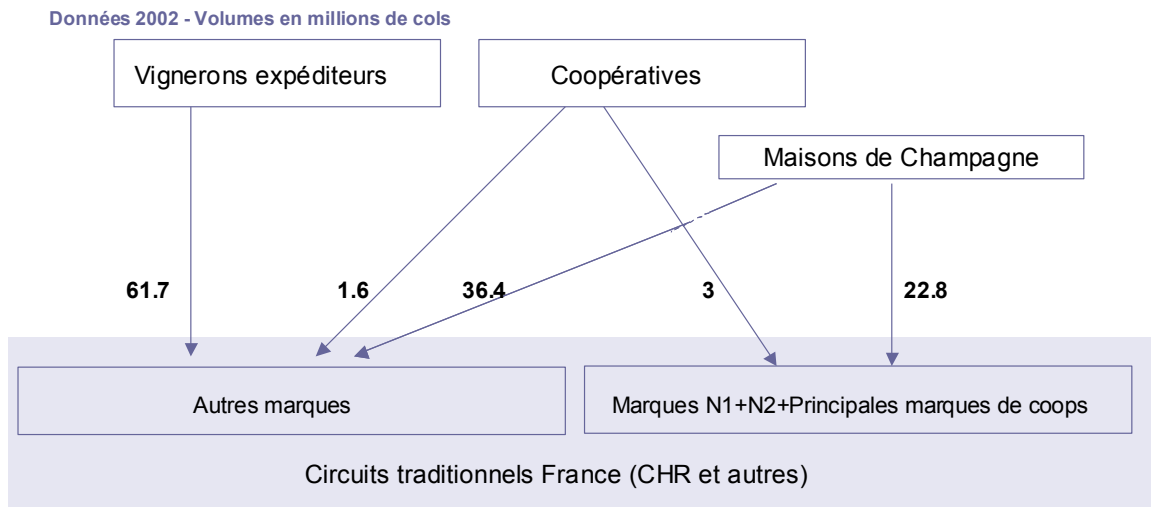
Données 2002 - Volumes en millions de cols

Vignerons expéditeurs

Coopératives

Maisons de Champagne

61.7

1.6

36.4

3

22.8

Autres marques

Marques N1+N2+Principales marques de coops

Circuits traditionnels France (CHR et autres)